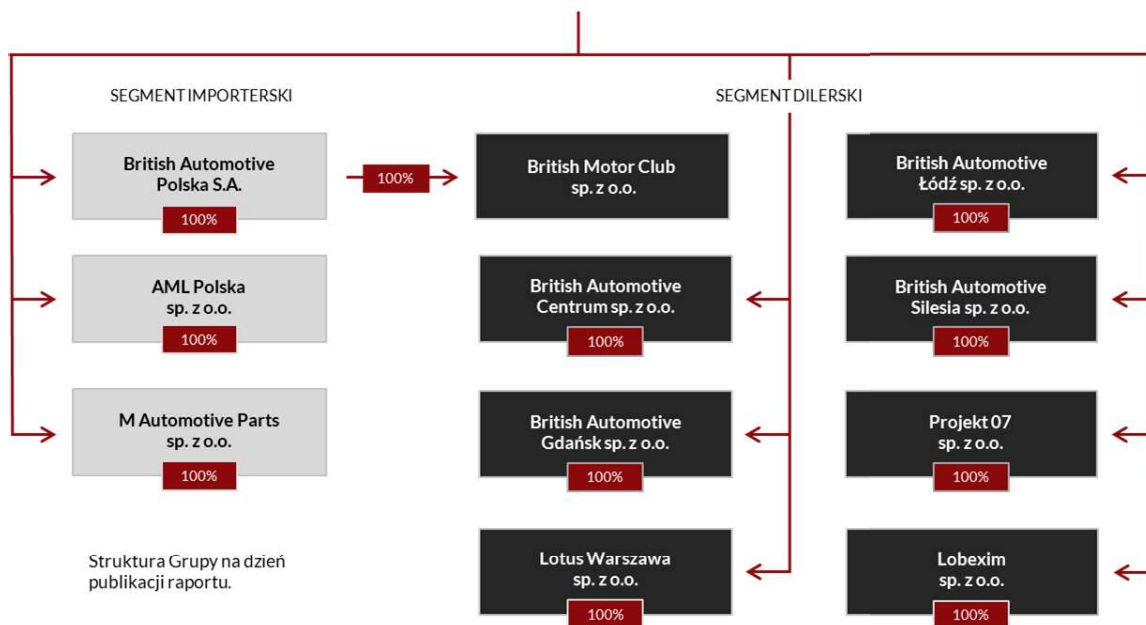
SEGMENT IMPORTERSKI

SEGMENT DILERSKI

British Automotive Polska S.A.
100%

100%

British Motor Club sp. z o.o.

British Automotive Łódź sp. z o.o.
100%

AML Polska sp. z o.o.
100%

British Automotive Centrum sp. z o.o.
100%

British Automotive Silesia sp. z o.o.
100%

M Automotive Parts sp. z o.o.
100%

British Automotive Gdańsk sp. z o.o.
100%

Projekt 07 sp. z o.o.
100%

Struktura Grupy na dzień publikacji raportu.

Lotus Warszawa sp. z o.o.
100%

Lobexim sp. z o.o.
100%